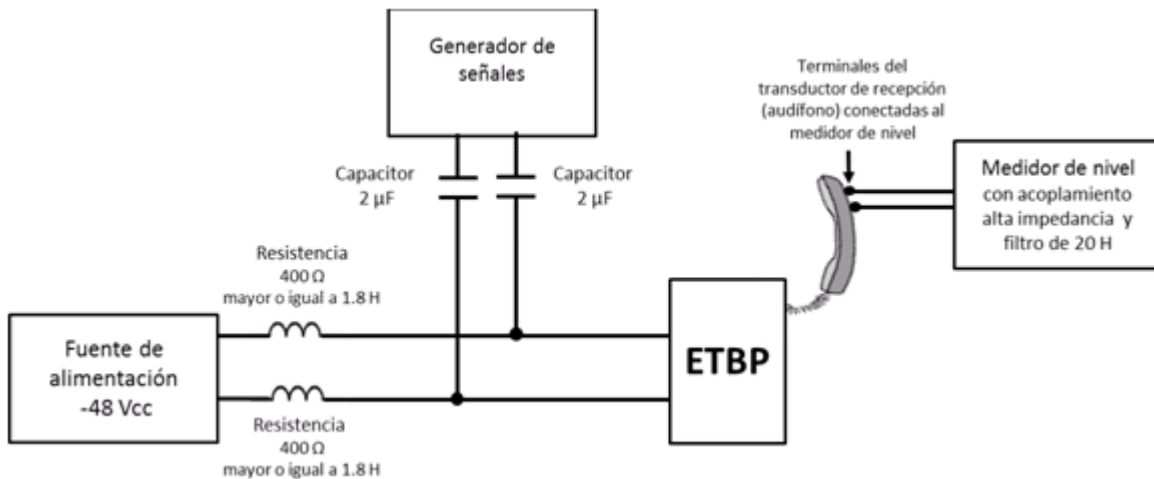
Generador de señales

Terminales del transductor de recepción (audífono) conectadas al medidor de nivel

Capacitor 2 µF

Capacitor 2 µF

Medidor de nivel con acoplamiento alta impedancia y filtro de 20 H

Resistencia 400 Ω mayor o igual a 1.8 H

Fuente de alimentación -48 Vcc

ETBP

Resistencia 400 Ω mayor o igual a 1.8 H